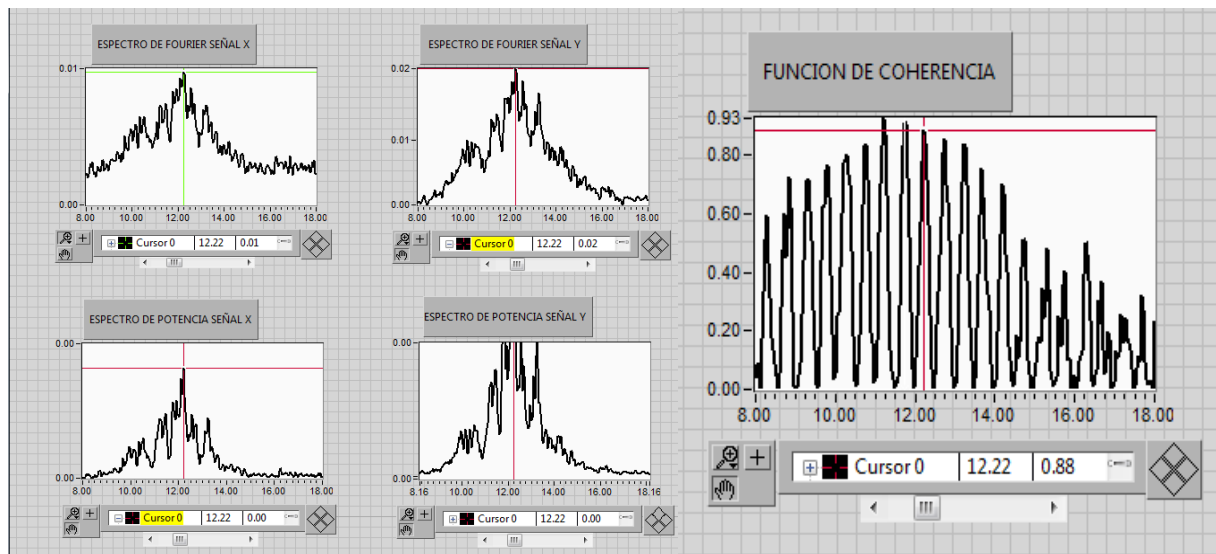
ESPECTRO DE FOURIER SEÑAL X

0.01
0.00
8.00 10.00 12.00 14.00 16.00 18.00
Cursor 0 12.22 0.01

ESPECTRO DE FOURIER SEÑAL Y

0.02
0.01
0.00
8.00 10.00 12.00 14.00 16.00 18.00
Cursor 0 12.22 0.02

FUNCION DE COHERENCIA

0.93
0.80
0.60
0.40
0.20
0.00
8.00 10.00 12.00 14.00 16.00 18.00
Cursor 0 12.22 0.88

ESPECTRO DE POTENCIA SEÑAL X

0.00
0.00
8.00 10.00 12.00 14.00 16.00 18.00
Cursor 0 12.22 0.00

ESPECTRO DE POTENCIA SEÑAL Y

0.00
0.00
8.16 10.00 12.00 14.00 16.00 18.16
Cursor 0 12.22 0.00